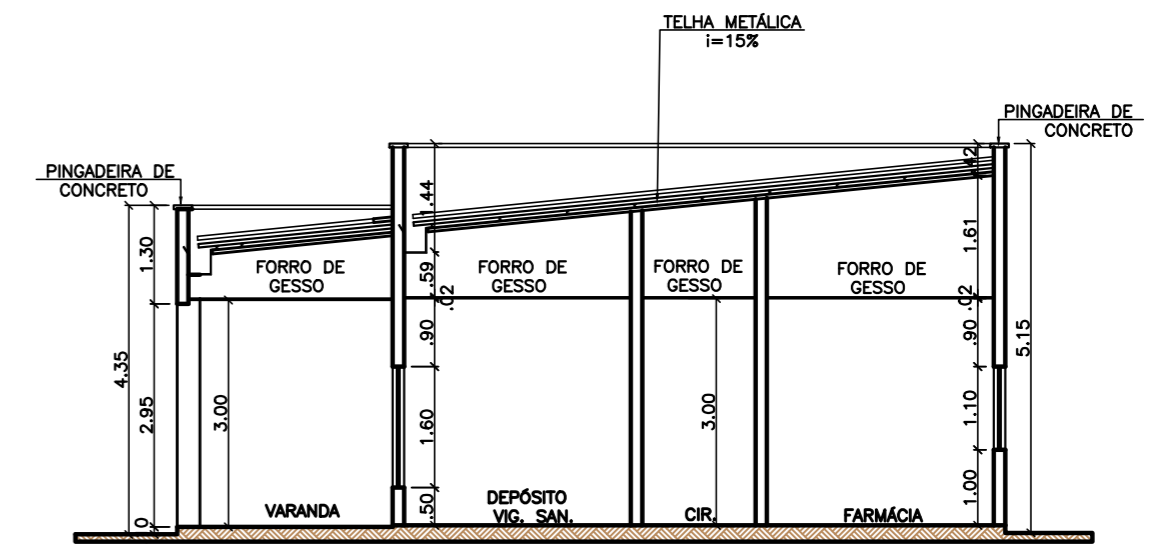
TELHA METÁLICA
i=15%

PINGADEIRA DE CONCRETO

PINGADEIRA DE CONCRETO

1.30
4.35
2.95
0
3.00

1.44
.59
.02
.90
1.60
.50

FORRO DE GESSO
FORRO DE GESSO
FORRO DE GESSO
FORRO DE GESSO

3.00

.42
1.61
.02
.90
1.10
1.00
5.15

VARANDA
DEPÓSITO VIG. SAN.
CIR.
FARMÁCIA